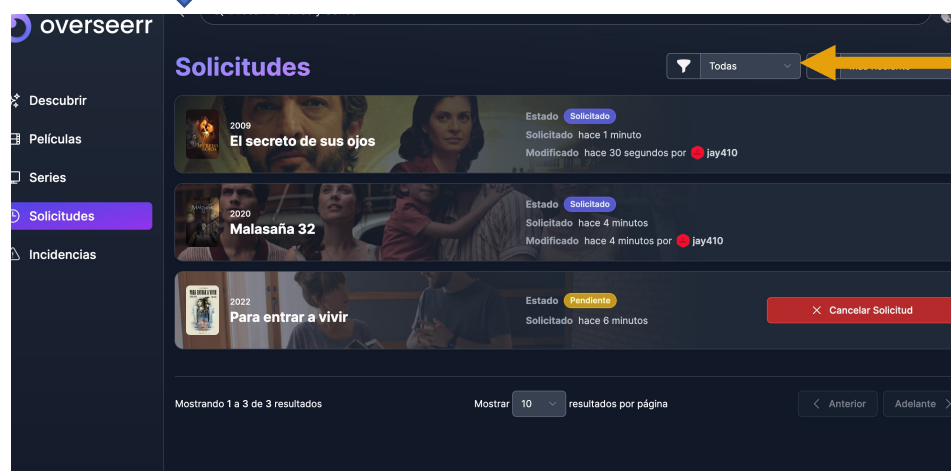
overseerr

Descubrir
Películas
Series
Solicitudes
Incidencias

Solicitudes

Todas

2009
El secreto de sus ojos
Estado Solicitado
Solicitado hace 1 minuto
Modificado hace 30 segundos por jay410

2020
Malasaña 32
Estado Solicitado
Solicitado hace 4 minutos
Modificado hace 4 minutos por jay410

2022
Para entrar a vivir
Estado Pendiente
Solicitado hace 6 minutos
Cancelar Solicitud

Mostrando 1 a 3 de 3 resultados
Mostrar 10 resultados por página
Anterior
Adelante